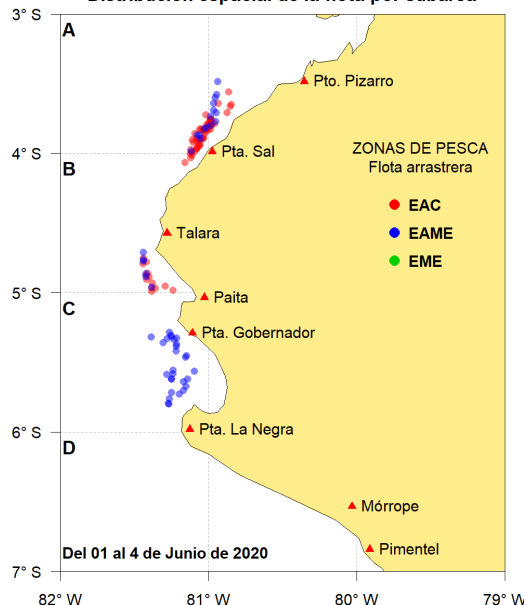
Distribución espacial de la flota por caladas

3° S
4° S
5° S
6° S
7° S

A
B
C
D

Pto. Pizarro
Pta. Sal
Talara
Paita
Pta. Gobernador
Pta. La Negra
Mórrope
Pimentel

ZONAS DE PESCA
Flota arrastrera
EAC
EAME
EME

Del 01 al 4 de Junio de 2020

82° W
81° W
80° W
79° W